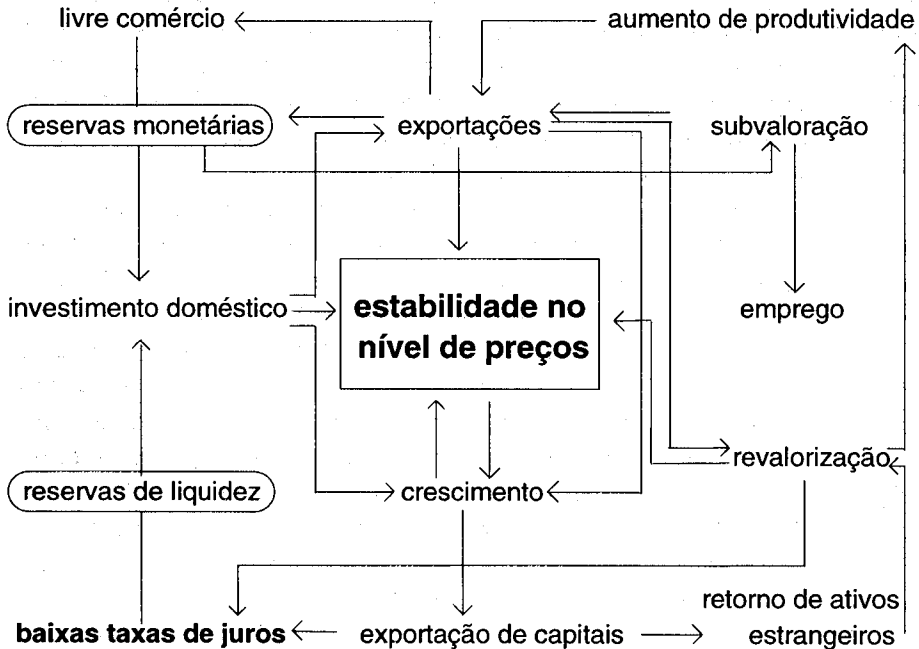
livre comércio

aumento de produtividade

reservas monetárias

exportações

subvaloração

investimento doméstico

estabilidade no nível de preços

emprego

revalorização

reservas de liquidez

crescimento

retorno de ativos estrangeiros

baixas taxas de juros

exportação de capitais